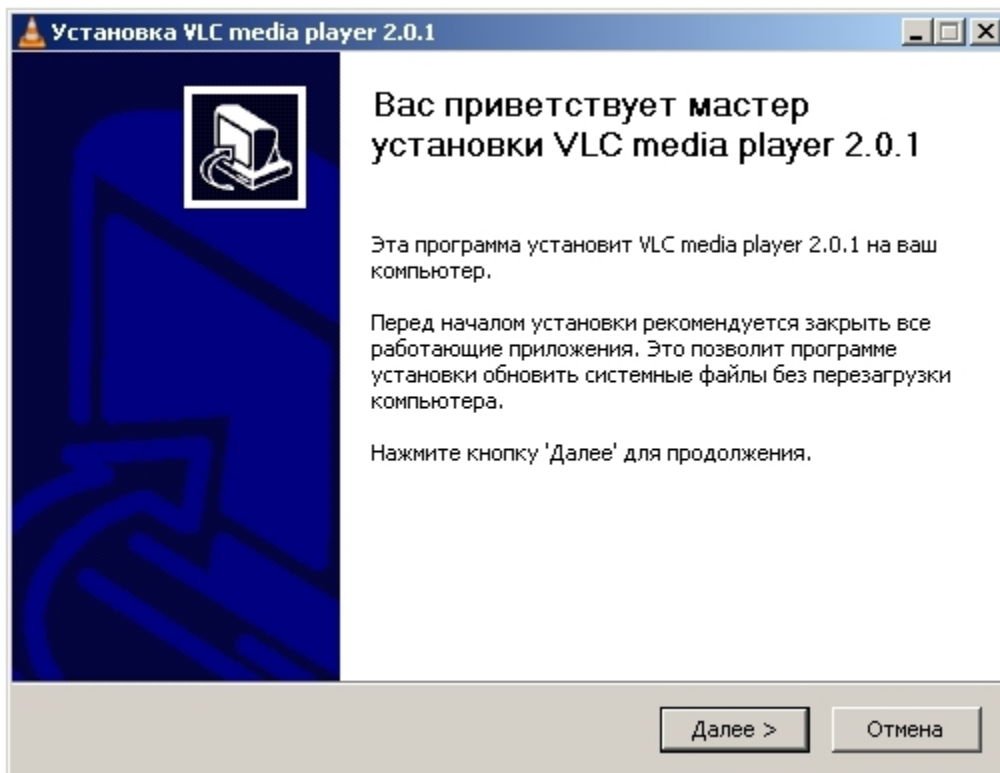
Установка VLC media player 2.0.1

Вас приветствует мастер установки VLC media player 2.0.1

Эта программа установит VLC media player 2.0.1 на ваш компьютер.

Перед началом установки рекомендуется закрыть все работающие приложения. Это позволит программе установки обновить системные файлы без перезагрузки компьютера.

Нажмите кнопку 'Далее' для продолжения.

Далее >
Отмена